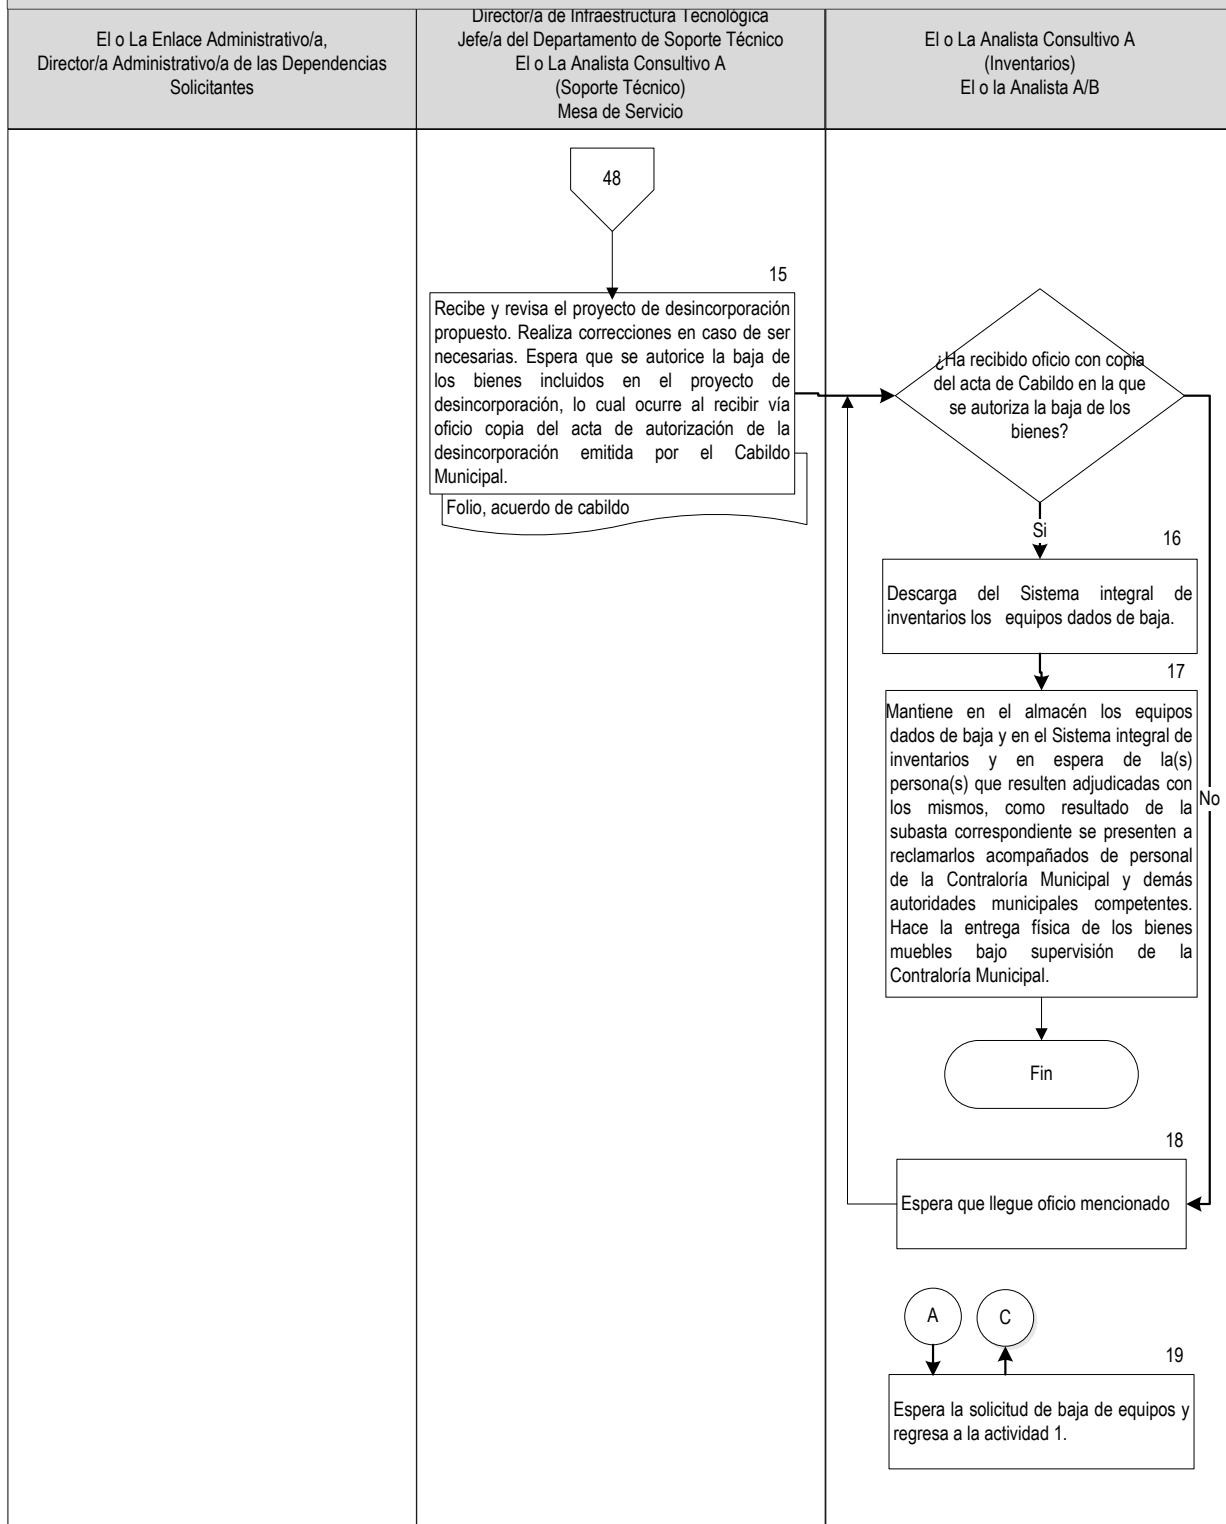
| El o La Enlace Administrativo/a, Director/a Administrativo/a de las Dependencias Solicitantes | Director/a de Infraestructura Tecnológica Jefe/a del Departamento de Soporte Técnico El o La Analista Consultivo A (Soporte Técnico) Mesa de Servicio | El o La Analista Consultivo A (Inventarios) El o la Analista A/B |
|---|---|---|

48

15

Recibe y revisa el proyecto de desincorporación propuesto. Realiza correcciones en caso de ser necesarias. Espera que se autorice la baja de los bienes incluidos en el proyecto de desincorporación, lo cual ocurre al recibir vía oficio copia del acta de autorización de la desincorporación emitida por el Cabildo Municipal.

Folio, acuerdo de cabildo

¿Ha recibido oficio con copia del acta de Cabildo en la que se autoriza la baja de los bienes?

Si

No

16

Descarga del Sistema integral de inventarios los equipos dados de baja.

17

Mantiene en el almacén los equipos dados de baja y en el Sistema integral de inventarios y en espera de la(s) persona(s) que resulten adjudicadas con los mismos, como resultado de la subasta correspondiente se presenten a reclamarlos acompañados de personal de la Contraloría Municipal y demás autoridades municipales competentes. Hace la entrega física de los bienes muebles bajo supervisión de la Contraloría Municipal.

Fin

18

Espera que llegue oficio mencionado

A

C

19

Espera la solicitud de baja de equipos y regresa a la actividad 1.